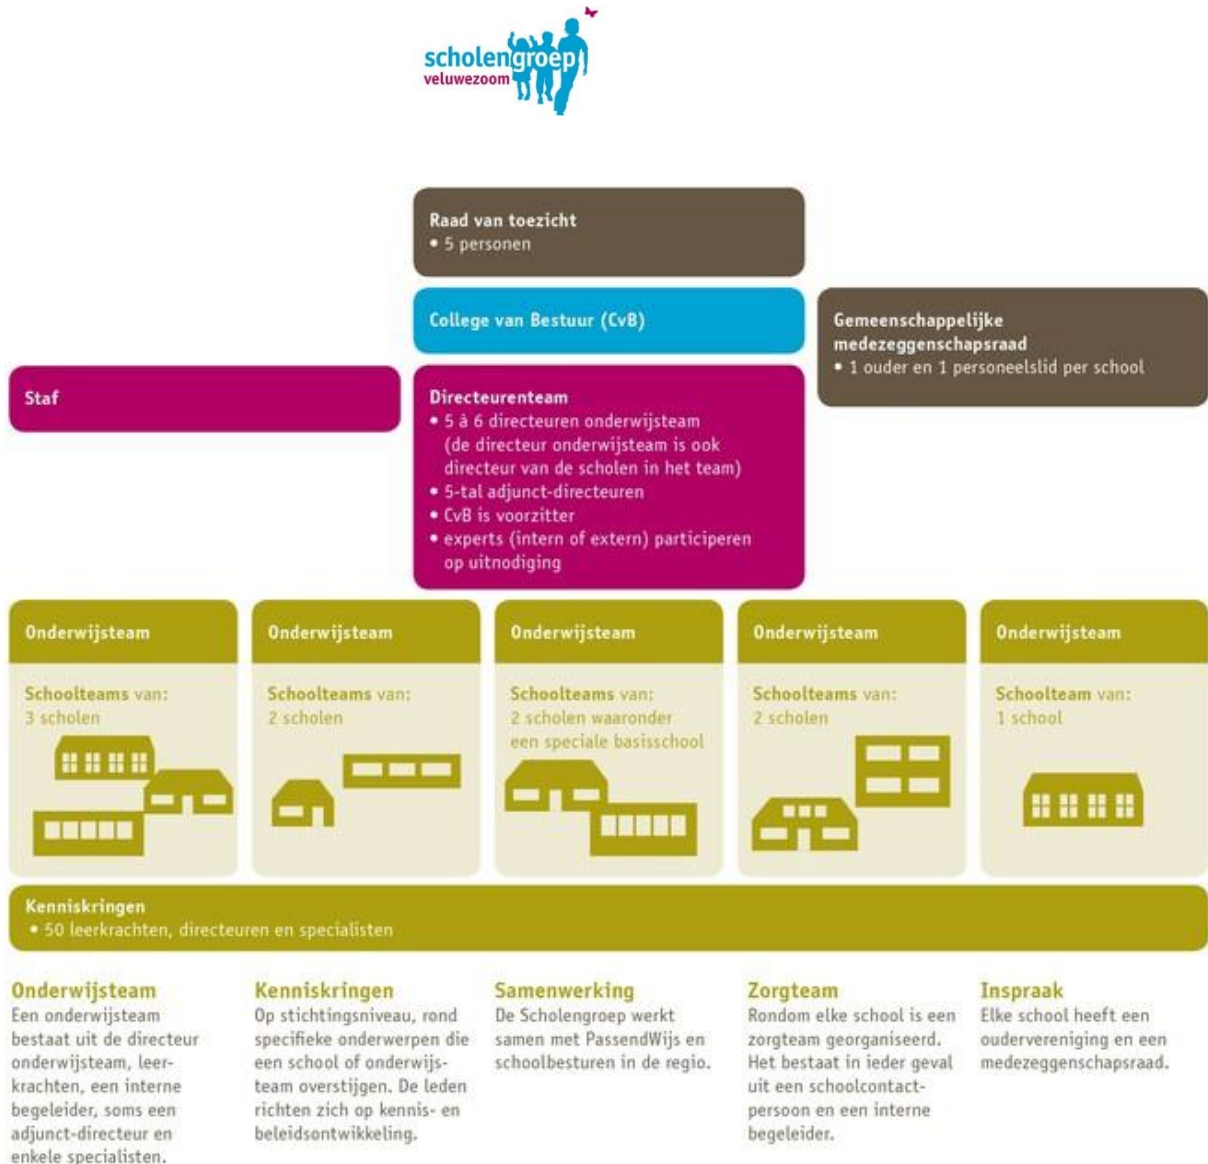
scholengroep veluwezoom

Raad van toezicht
• 5 personen

College van Bestuur (CvB)

Gemeenschappelijke medezeggenschapsraad
• 1 ouder en 1 personeelslid per school

Staf

Directeurenteam
• 5 à 6 directeuren onderwijsteam (de directeur onderwijsteam is ook directeur van de scholen in het team)
• 5-tal adjunct-directeuren
• CvB is voorzitter
• experts (intern of extern) participeren op uitnodiging

Onderwijsteam
Schoolteams van:
3 scholen

Onderwijsteam
Schoolteams van:
2 scholen

Onderwijsteam
Schoolteams van:
2 scholen waaronder een speciale basisschool

Onderwijsteam
Schoolteams van:
2 scholen

Onderwijsteam
Schoolteam van:
1 school

Kenniskringen
• 50 leerkrachten, directeuren en specialisten

Onderwijsteam
Een onderwijsteam bestaat uit de directeur onderwijsteam, leerkrachten, een interne begeleider, soms een adjunct-directeur en enkele specialisten.

Kenniskringen
Op stichtingsniveau, rond specifieke onderwerpen die een school of onderwijsteam overstijgen. De leden richten zich op kennis- en beleidsontwikkeling.

Samenwerking
De Scholengroep werkt samen met PassendWijs en schoolbesturen in de regio.

Zorgteam
Rondom elke school is een zorgteam georganiseerd. Het bestaat in ieder geval uit een schoolcontactpersoon en een interne begeleider.

Inspraak
Elke school heeft een oudervereniging en een medezeggenschapsraad.